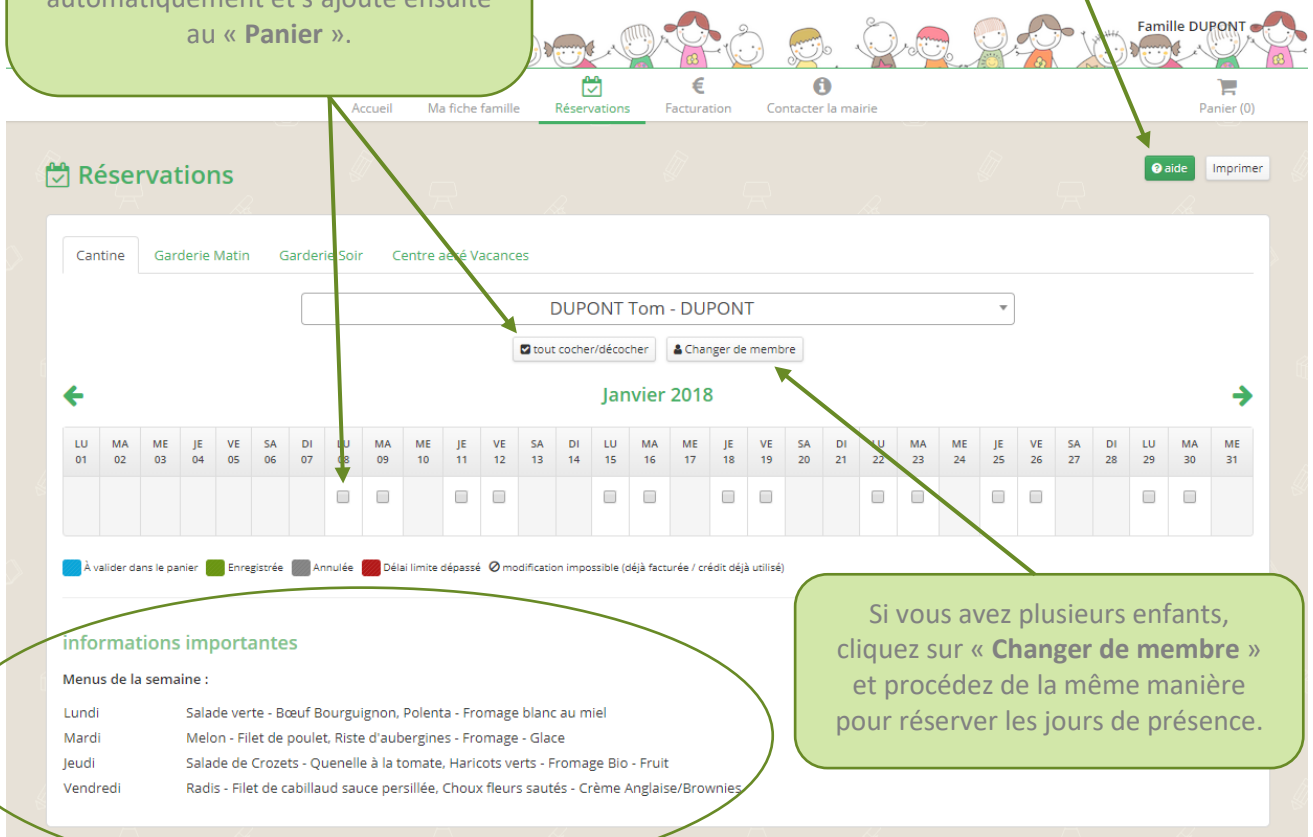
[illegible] au « **Panier** ».

Famille DUPONT

Accueil Ma fiche famille Réservations Facturation Contacter la mairie Panier (0)

Réservations

aide Imprimer

Cantine Garderie Matin Garderie Soir Centre aéré Vacances

DUPONT Tom - DUPONT

tout cocher/décocher Changer de membre

Janvier 2018

| LU 01 | MA 02 | ME 03 | JE 04 | VE 05 | SA 06 | DI 07 | LU 08 | MA 09 | ME 10 | JE 11 | VE 12 | SA 13 | DI 14 | LU 15 | MA 16 | ME 17 | JE 18 | VE 19 | SA 20 | DI 21 | LU 22 | MA 23 | ME 24 | JE 25 | VE 26 | SA 27 | DI 28 | LU 29 | MA 30 | ME 31 |
|---|---|---|---|---|---|---|---|---|---|---|---|---|---|---|---|---|---|---|---|---|---|---|---|---|---|---|---|---|---|---|
| | | | | | | | ☐ | ☐ | | ☐ | ☐ | | | ☐ | ☐ | | ☐ | ☐ | | | ☐ | ☐ | | ☐ | ☐ | | | ☐ | ☐ | |

À valider dans le panier Enregistrée Annulée Délai limite dépassé modification impossible (déjà facturée / crédit déjà utilisé)

Si vous avez plusieurs enfants, cliquez sur « **Changer de membre** » et procédez de la même manière pour réserver les jours de présence.

Informations importantes

Menus de la semaine :

Lundi Salade verte - Bœuf Bourguignon, Polenta - Fromage blanc au miel
Mardi Melon - Filet de poulet, Riste d'aubergines - Fromage - Glace
Jeudi Salade de Crozets - Quenelle à la tomate, Haricots verts - Fromage Bio - Fruit
Vendredi Radis - Filet de cabillaud sauce persillée, Choux fleurs sautés - Crème Anglaise/Brownies